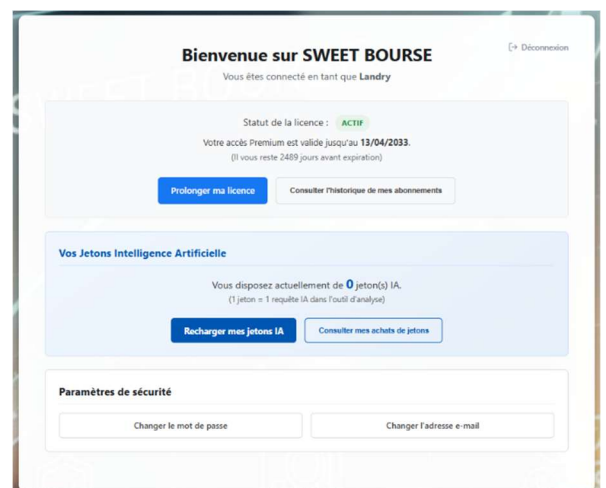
Bienvenue sur SWEET BOURSE

Vous êtes connecté en tant que Landry

Déconnexion

Statut de la licence : ACTIF

Votre accès Premium est valide jusqu'au 13/04/2033.

(Il vous reste 2489 jours avant expiration)

Prolonger ma licence

Consulter l'historique de mes abonnements

Vos Jetons Intelligence Artificielle

Vous disposez actuellement de 0 jeton(s) IA.

(1 jeton = 1 requête IA dans l'outil d'analyse)

Recharger mes jetons IA

Consulter mes achats de jetons

Paramètres de sécurité

Changer le mot de passe

Changer l'adresse e-mail